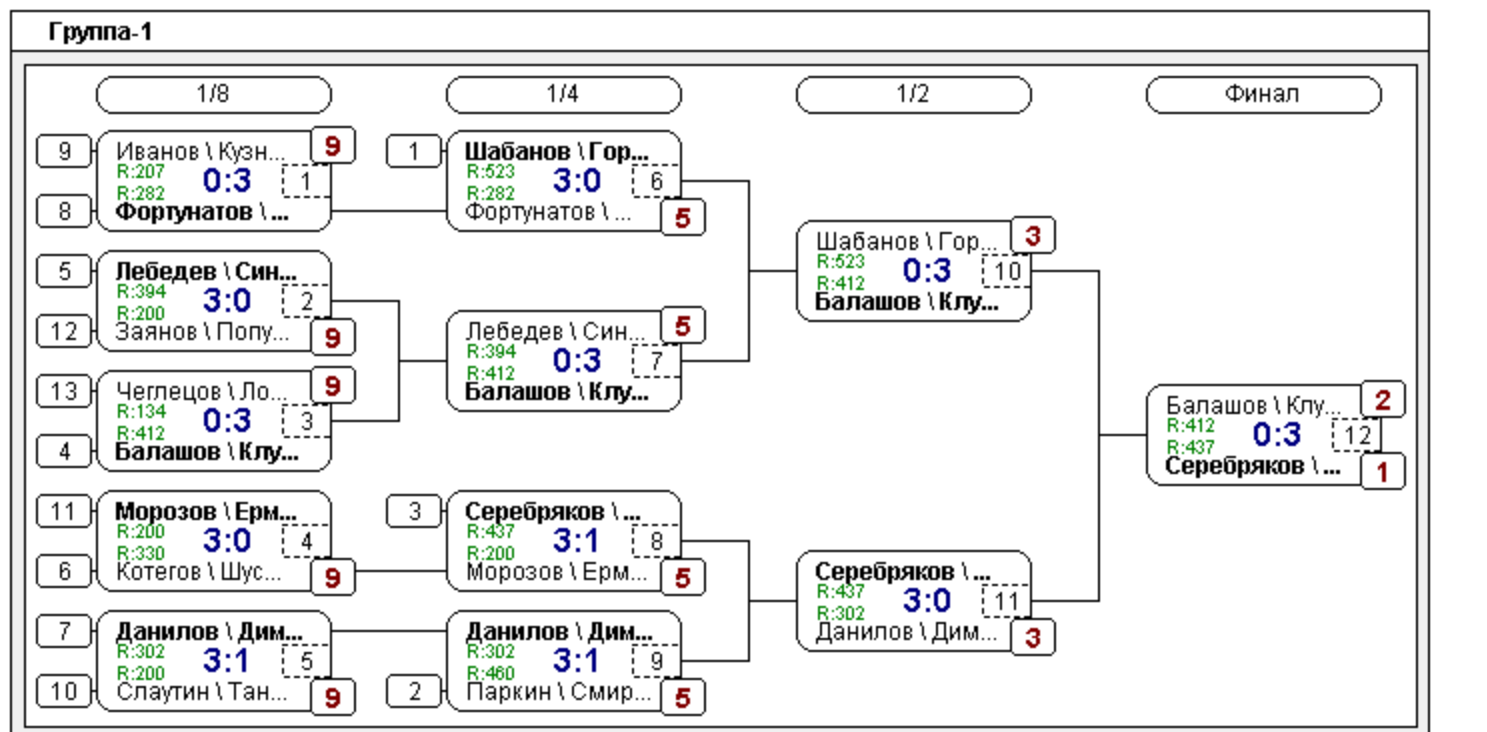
Группа-1

1/8

9
Иванов \ Кузн...
9
R:207
R:282
0:3
1
8
Фортунатов \ ...

5
Лебедев \ Син...
R:394
R:200
3:0
2
12
Заянов \ Попу...
9

13
Чеглецов \ Ло...
9
R:134
R:412
0:3
3
4
Балашов \ Клу...

11
Морозов \ Ерм...
R:200
R:330
3:0
4
6
Котегов \ Шус...
9

7
Данилов \ Дим...
R:302
R:200
3:1
5
10
Слаутин \ Тан...
9

1/4

1
Шабанов \ Гор...
R:523
R:282
3:0
6
Фортунатов \ ...
5

Лебедев \ Син...
5
R:394
R:412
0:3
7
Балашов \ Клу...

3
Серебряков \ ...
R:437
R:200
3:1
8
Морозов \ Ерм...
5

Данилов \ Дим...
R:302
R:460
3:1
9
2
Паркин \ Смир...
5

1/2

Шабанов \ Гор...
3
R:523
R:412
0:3
10
Балашов \ Клу...

Серебряков \ ...
R:437
R:302
3:0
11
Данилов \ Дим...
3

Финал

Балашов \ Клу...
2
R:412
R:437
0:3
12
Серебряков \ ...
1